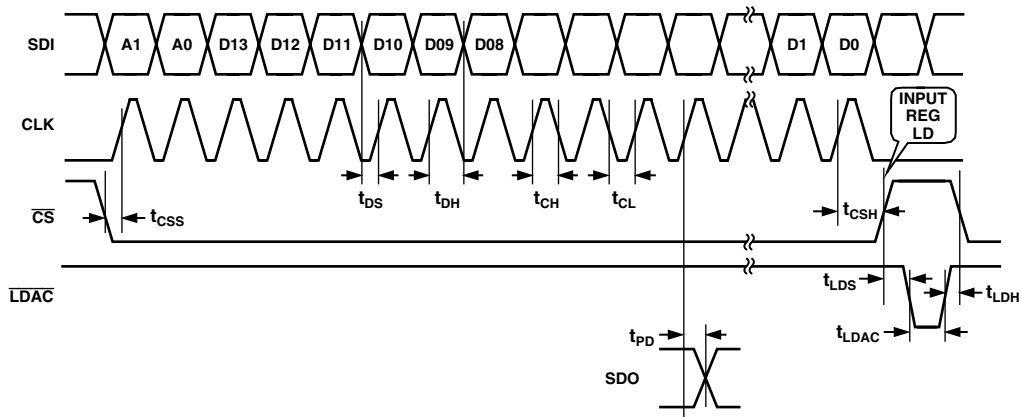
SDI

A1

A0

D13

D12

D11

D10

D09

D08

D1

D0

CLK

INPUT REG LD

$\overline{CS}$

$t_{CSS}$

$t_{DS}$

$t_{DH}$

$t_{CH}$

$t_{CL}$

$t_{CSH}$

$\overline{LDAC}$

$t_{LDS}$

$t_{LDH}$

$t_{LDAC}$

$t_{PD}$

SDO